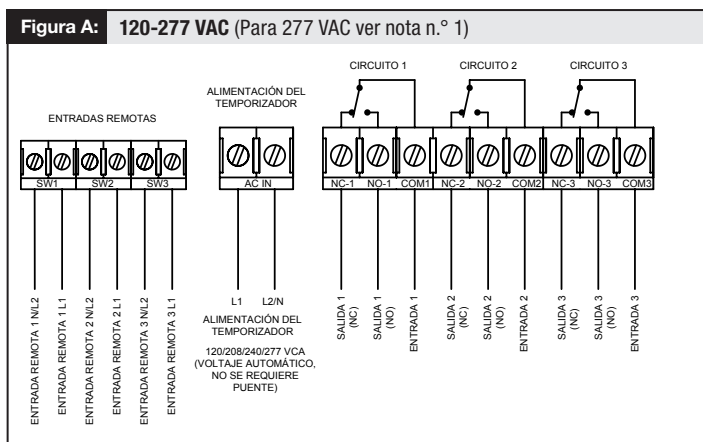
Figura A: 120-277 VAC (Para 277 VAC ver nota n.° 1)

CIRCUITO 1 CIRCUITO 2 CIRCUITO 3

ALIMENTACIÓN DEL TEMPORIZADOR

ENTRADAS REMOTAS

SW1 SW2 SW3

AC IN

NC-1 NO-1 COM1 NC-2 NO-2 COM2 NC-3 NO-3 COM3

ENTRADA REMOTA 1 N/L2
ENTRADA REMOTA 1 L1
ENTRADA REMOTA 2 N/L2
ENTRADA REMOTA 2 L1
ENTRADA REMOTA 3 N/L2
ENTRADA REMOTA 3 L1

L1 L2/N

ALIMENTACIÓN DEL TEMPORIZADOR

120/208/240/277 VCA (VOLTAJE AUTOMÁTICO, NO SE REQUIERE PUENTE)

SALIDA 1 (NC)
SALIDA 1 (NO)
ENTRADA 1
SALIDA 2 (NC)
SALIDA 2 (NO)
ENTRADA 2
SALIDA 3 (NC)
SALIDA 3 (NO)
ENTRADA 3